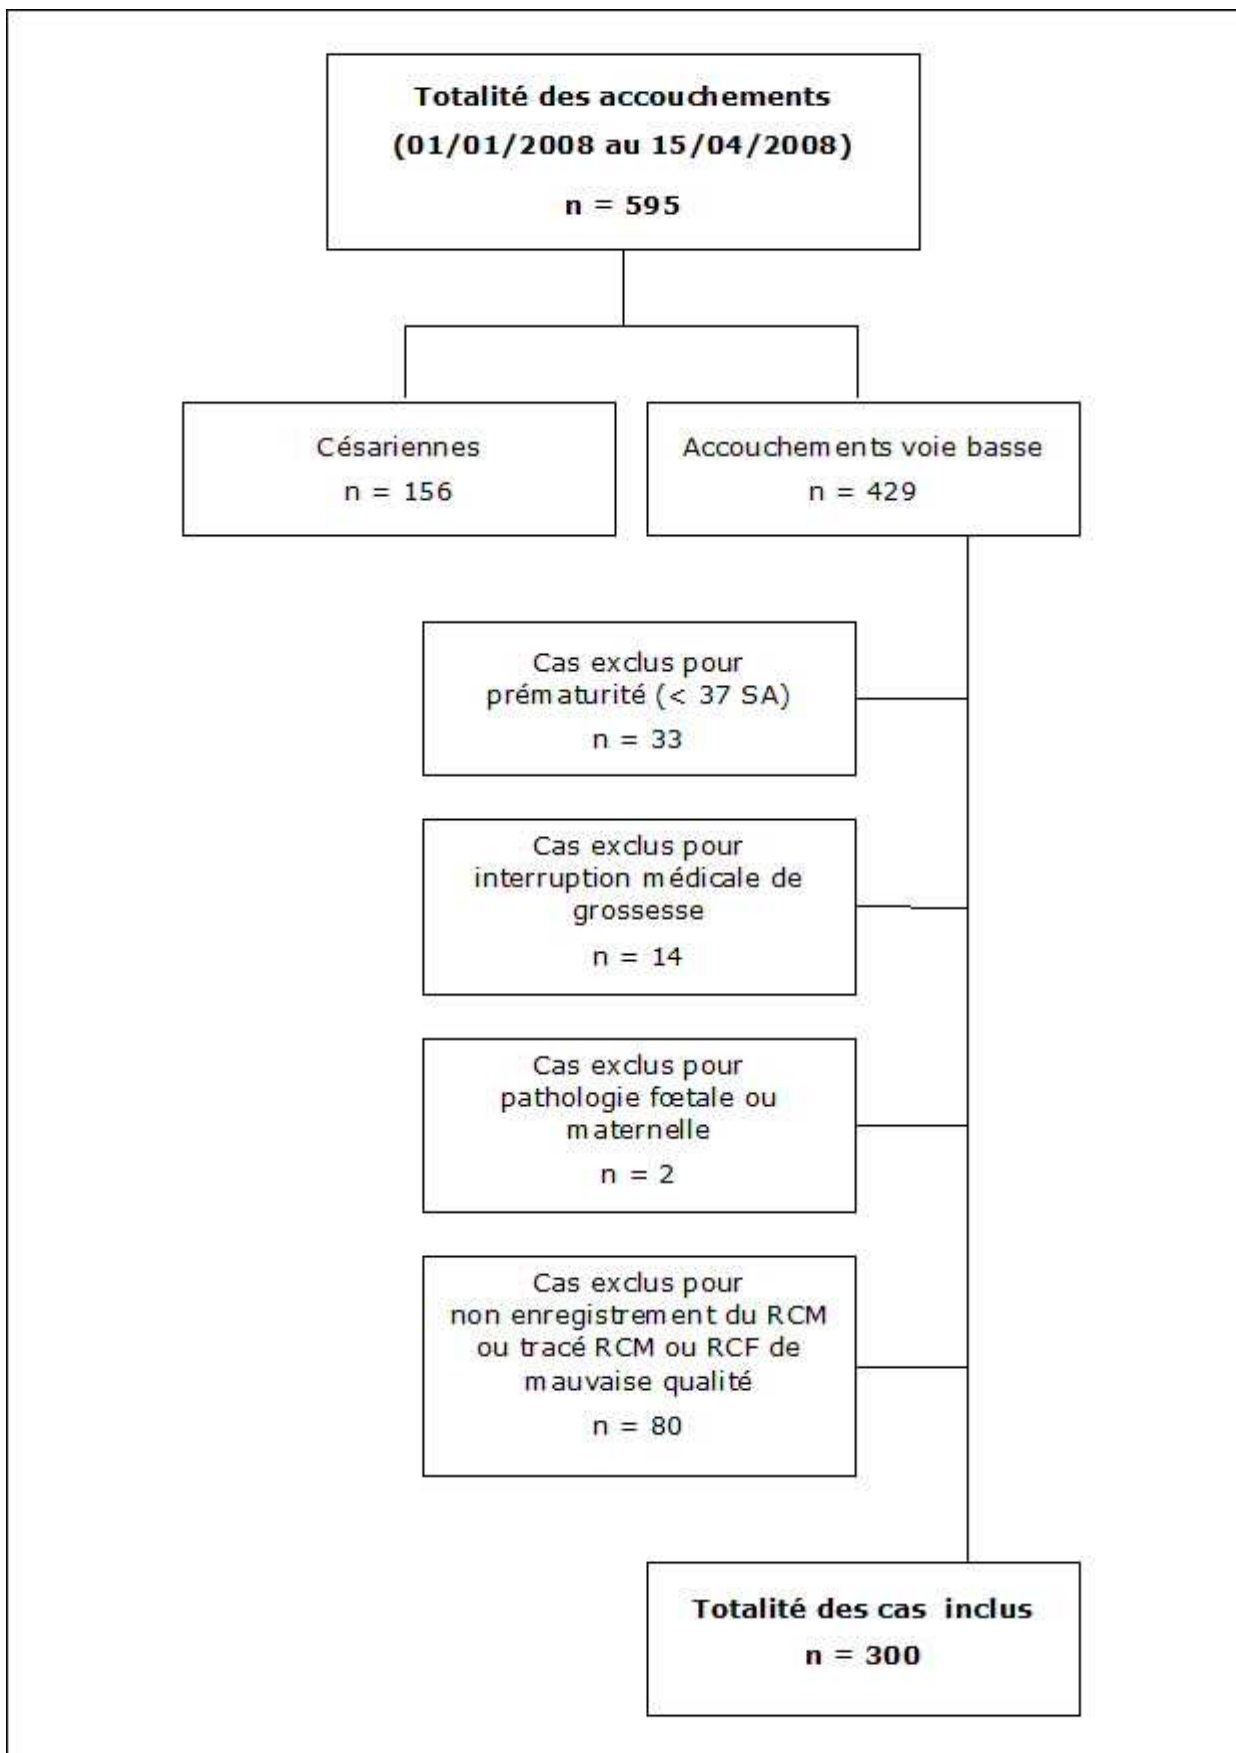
Totalité des accouchements
(01/01/2008 au 15/04/2008)
n = 595

Césariennes
n = 156

Accouchements voie basse
n = 429

Cas exclus pour prématurité (< 37 SA)
n = 33

Cas exclus pour interruption médicale de grossesse
n = 14

Cas exclus pour pathologie fœtale ou maternelle
n = 2

Cas exclus pour non enregistrement du RCM ou tracé RCM ou RCF de mauvaise qualité
n = 80

Totalité des cas inclus
n = 300